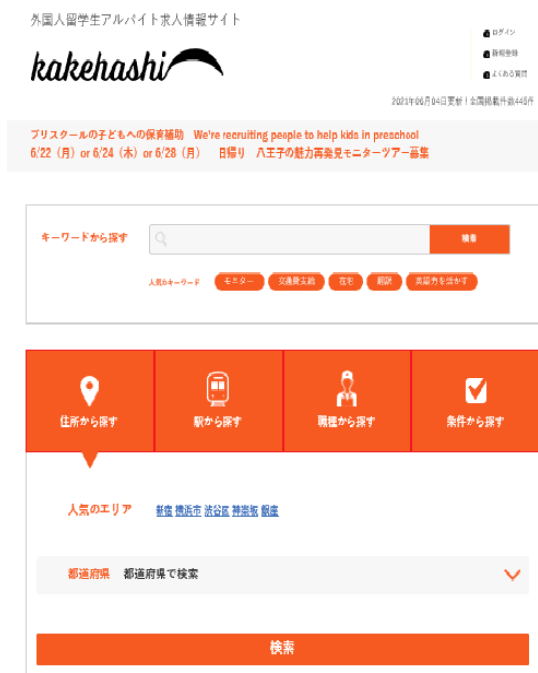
外国人留学生アルバイト求人情報サイト

kakehashi

ログイン
新規登録
よくある質問

2021年06月04日更新！公開掲載件数445件

プリスクールの子どもへの保育補助 We're recruiting people to help kids in preschool
6/22（月）or 6/24（木）or 6/28（月） 日帰り 八王子の魅力再発見モニターツアー募集

キーワードから探す

検索

人気のキーワード モニター 交通費支給 在宅 翻訳 英語力を活かす

住所から探す
駅から探す
職種から探す
条件から探す

人気のエリア 新宿 横浜市 渋谷区 神楽坂 銀座

都道府県 都道府県で検索

検索